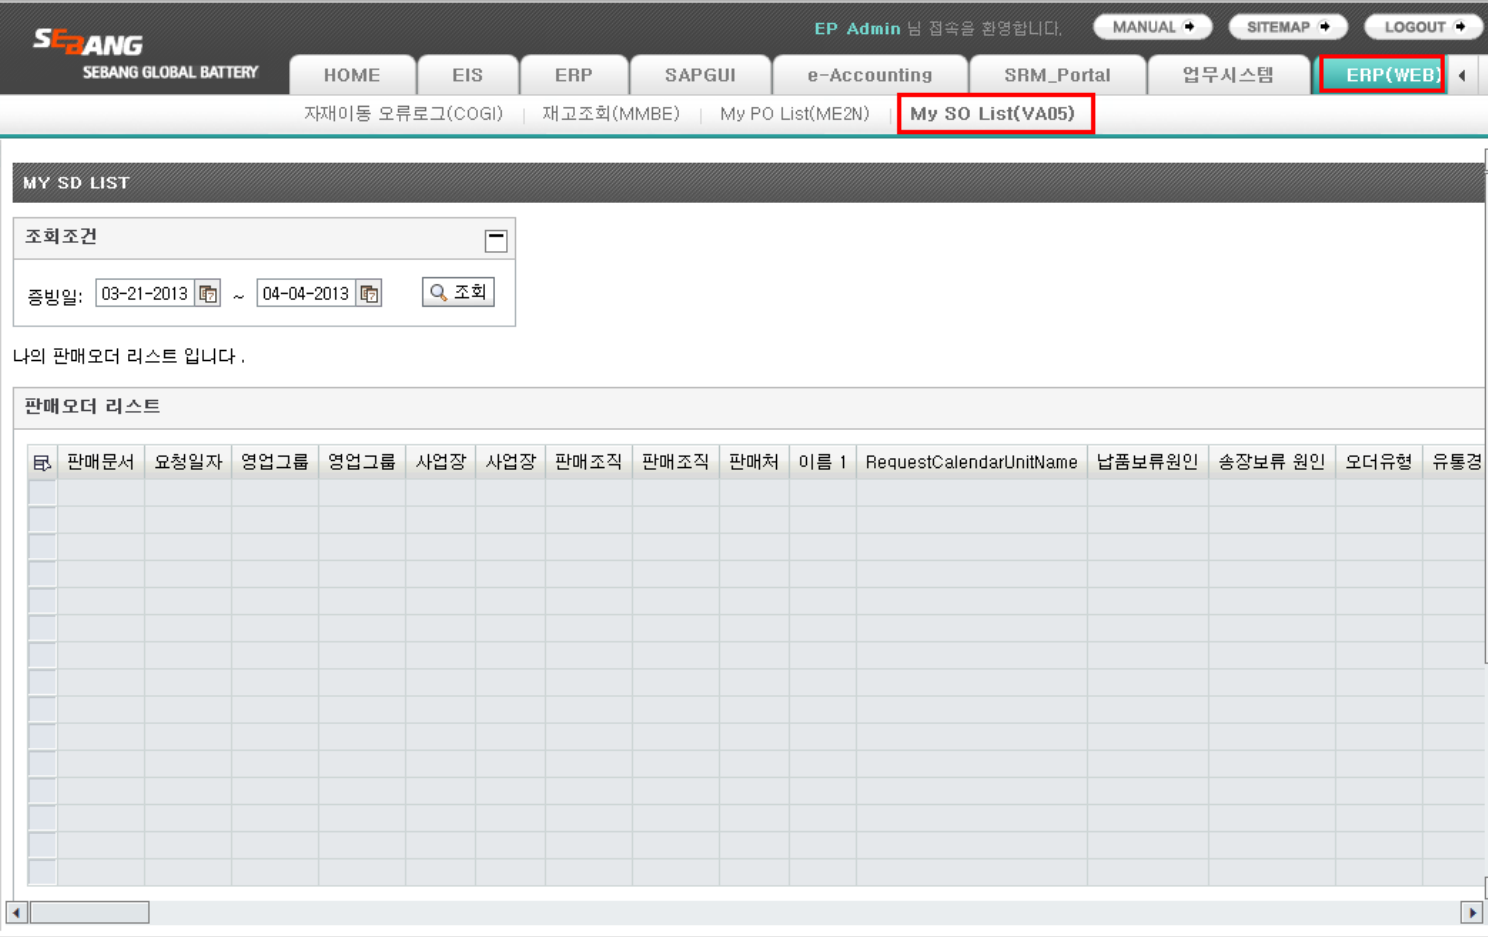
SEBANG
SEBANG GLOBAL BATTERY

EP Admin 님 접속을 환영합니다.
MANUAL
SITEMAP
LOGOUT

HOME | EIS | ERP | SAPGUI | e-Accounting | SRM_Portal | 업무시스템 | ERP(WEB)

자재이동 오류로그(COGI) | 재고조회(MMBE) | My PO List(ME2N) | My SO List(VA05)

MY SD LIST

조회조건

증빙일: 03-21-2013 ~ 04-04-2013 조회

나의 판매오더 리스트 입니다 .

판매오더 리스트

| | 판매문서 | 요청일자 | 영업그룹 | 영업그룹 | 사업장 | 사업장 | 판매조직 | 판매조직 | 판매처 | 이름 1 | RequestCalendarUnitName | 납품보류원인 | 송장보류 원인 | 오더유형 | 유통경 |
|---|---|---|---|---|---|---|---|---|---|---|---|---|---|---|---|